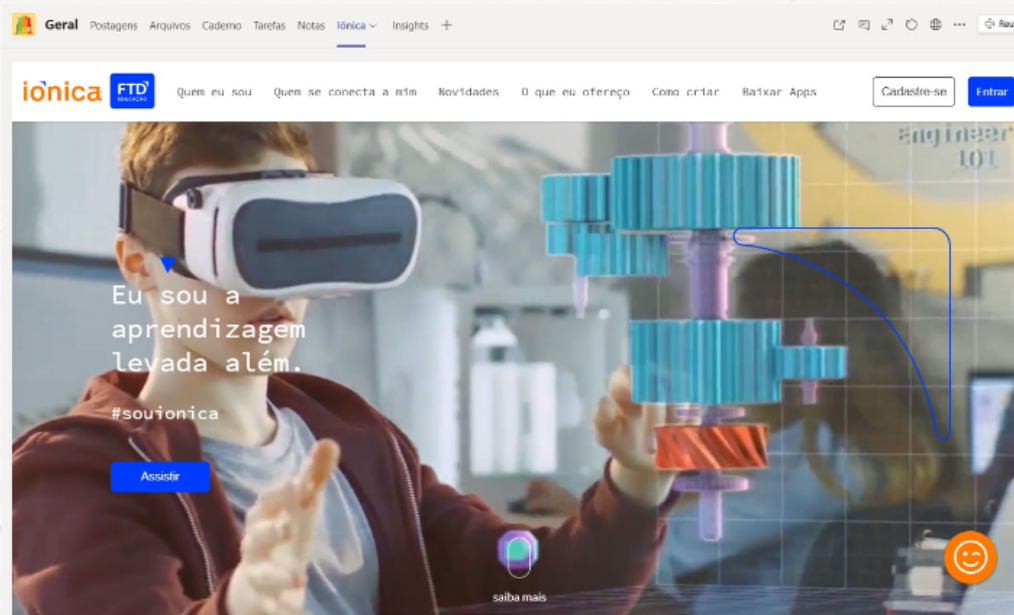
Geral Postagens Arquivos Caderno Tarefas Notas Iônica Insights +

Reu

iônica FTD EDUCAÇÃO Quem eu sou Quem se conecta a mim Novidades O que eu ofereço Como criar Baixar Apps Cadastre-se Entrar

engineer 101

Eu sou a aprendizagem levada além.

#souionica

Assistir

saiba mais